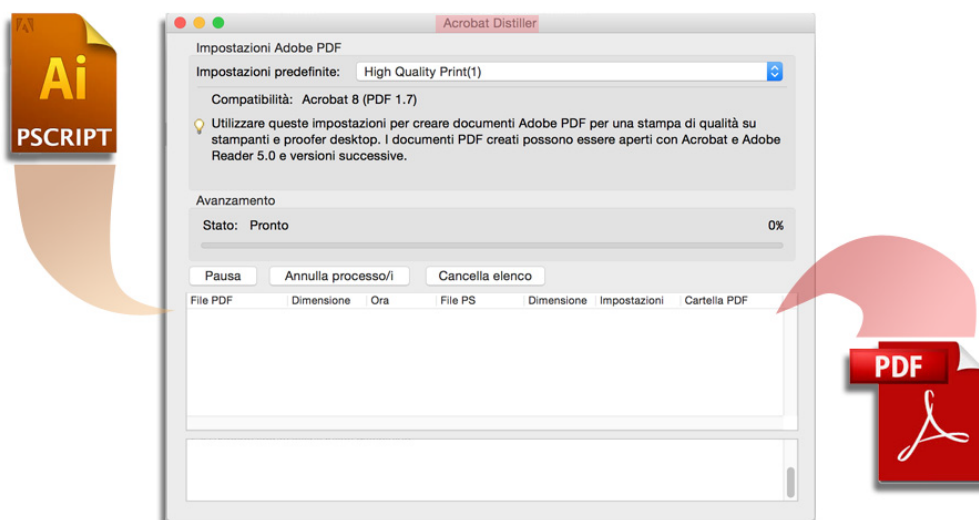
Ai
PSCRIPT

Acrobat Distiller

Impostazioni Adobe PDF
Impostazioni predefinite: High Quality Print(1)
Compatibilità: Acrobat 8 (PDF 1.7)
Utilizzare queste impostazioni per creare documenti Adobe PDF per una stampa di qualità su stampanti e proofer desktop. I documenti PDF creati possono essere aperti con Acrobat e Adobe Reader 5.0 e versioni successive.

Avanzamento
Stato: Pronto 0%

Pausa
Annulla processo/i
Cancella elenco

| File PDF | Dimensione | Ora | File PS | Dimensione | Impostazioni | Cartella PDF |
|---|---|---|---|---|---|---|

PDF